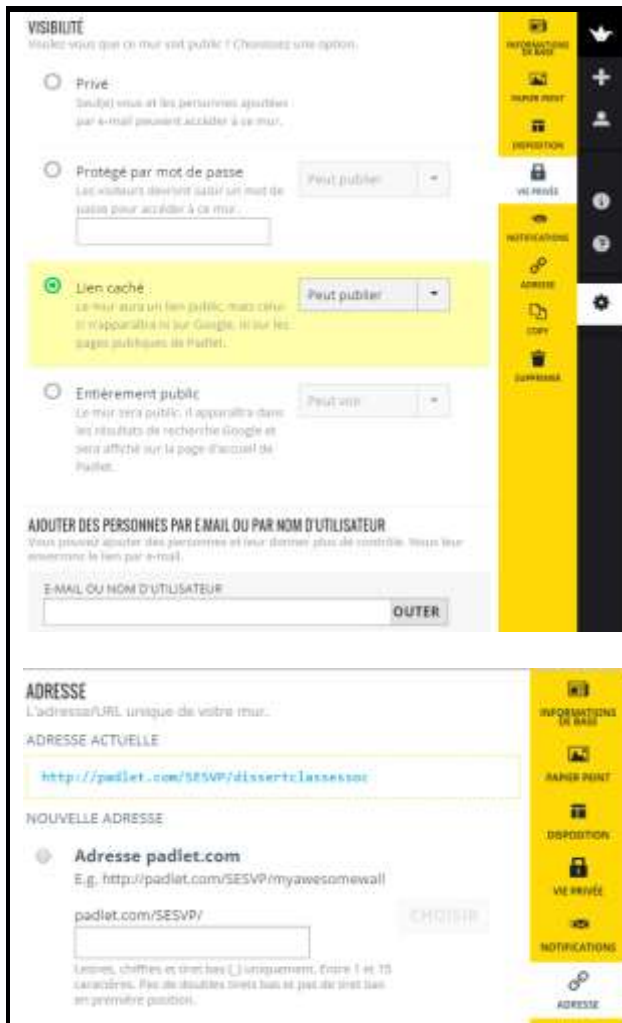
VISIBILITÉ
Voulez-vous que ce mur soit public ? Choisissez une option.

Privé
Seul(e) vous et les personnes ajoutées par e-mail peuvent accéder à ce mur.

Protégé par mot de passe
Les visiteurs devront saisir un mot de passe pour accéder à ce mur.

Peut publier

Lien caché
Le mur aura un lien public, mais celui-ci n'apparaîtra ni sur Google, ni sur les pages publiques de Padlet.

Peut publier

Entièrement public
Le mur sera public, il apparaîtra dans les résultats de recherche Google et sera affiché sur la page d'accueil de Padlet.

Peut voir

AJOUTER DES PERSONNES PAR E-MAIL OU PAR NOM D'UTILISATEUR
Vous pouvez ajouter des personnes et leur donner plus de contrôle. Nous leur enverrons le lien par e-mail.

E-MAIL OU NOM D'UTILISATEUR

OUTER

INFORMATIONS DE BASE
PAPIER PEINT
DISPOSITION
VIE PRIVÉE
NOTIFICATIONS
ADRESSE
COPY
SUPPRIMER

ADRESSE
L'adresse/URL unique de votre mur.

ADRESSE ACTUELLE
http://padlet.com/SESVP/dissertclassesoc

NOUVELLE ADRESSE

Adresse padlet.com
E.g. http://padlet.com/SESVP/myawesomewall

padlet.com/SESVP/

CHOISIR

Lettres, chiffres et tirets bas (_) uniquement. Entre 1 et 15 caractères. Pas de doubles tirets bas et pas de tiret bas en première position.

INFORMATIONS DE BASE
PAPIER PEINT
DISPOSITION
VIE PRIVÉE
NOTIFICATIONS
ADRESSE